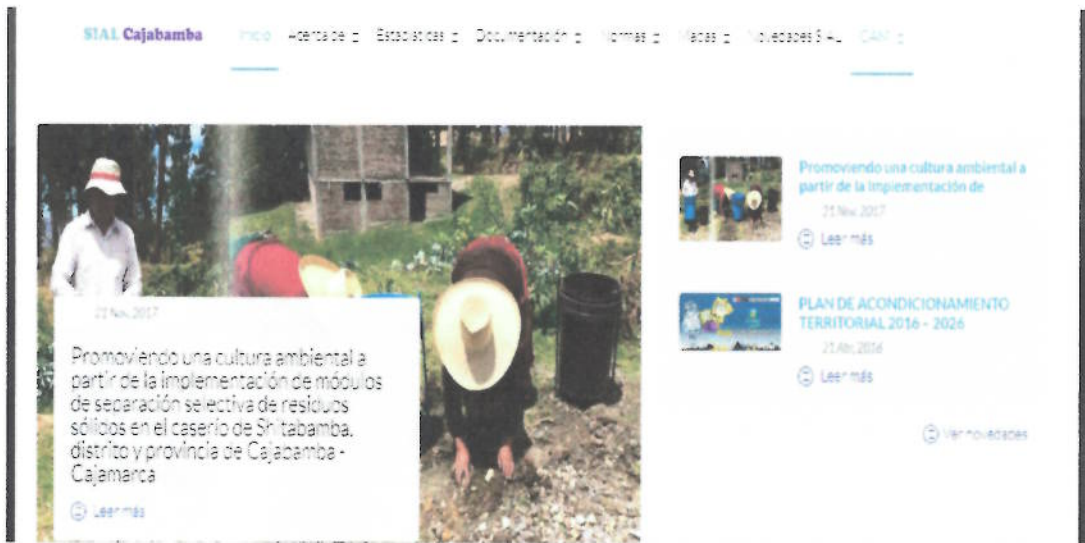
SIAL Cajabamba

Inicio Acerca de Estadísticas Documentación Normas Mapas Novedades SIAL CAM

21 Nov, 2017

Promoviendo una cultura ambiental a partir de la implementación de módulos de separación selectiva de residuos sólidos en el caserío de Shitabamba, distrito y provincia de Cajabamba - Cajamarca

Leer más

Promoviendo una cultura ambiental a partir de la implementación de

21 Nov, 2017

Leer más

PLAN DE ACONDICIONAMIENTO TERRITORIAL 2016 - 2026

21 Abr, 2016

Leer más

Ver novedades